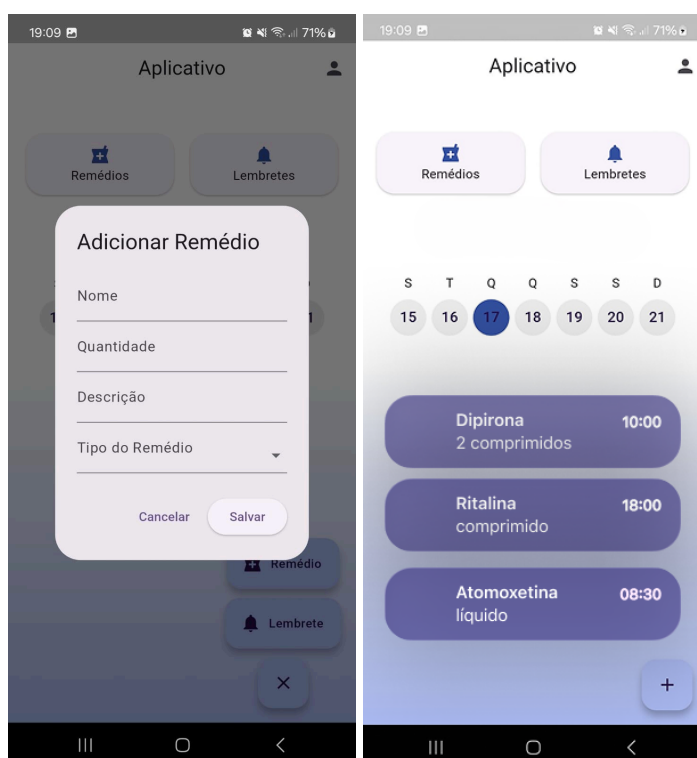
19:09 71%

Aplicativo

Remédios

Lembretes

Adicionar Remédio

Nome

Quantidade

Descrição

Tipo do Remédio

Cancelar

Salvar

Remédio

Lembrete

×

19:09 71%

Aplicativo

Remédios

Lembretes

| S | T | Q | Q | S | S | D |
|---|---|---|---|---|---|---|
| 15 | 16 | 17 | 18 | 19 | 20 | 21 |

Dipirona
2 comprimidos
10:00

Ritalina
comprimido
18:00

Atomoxetina
líquido
08:30

+